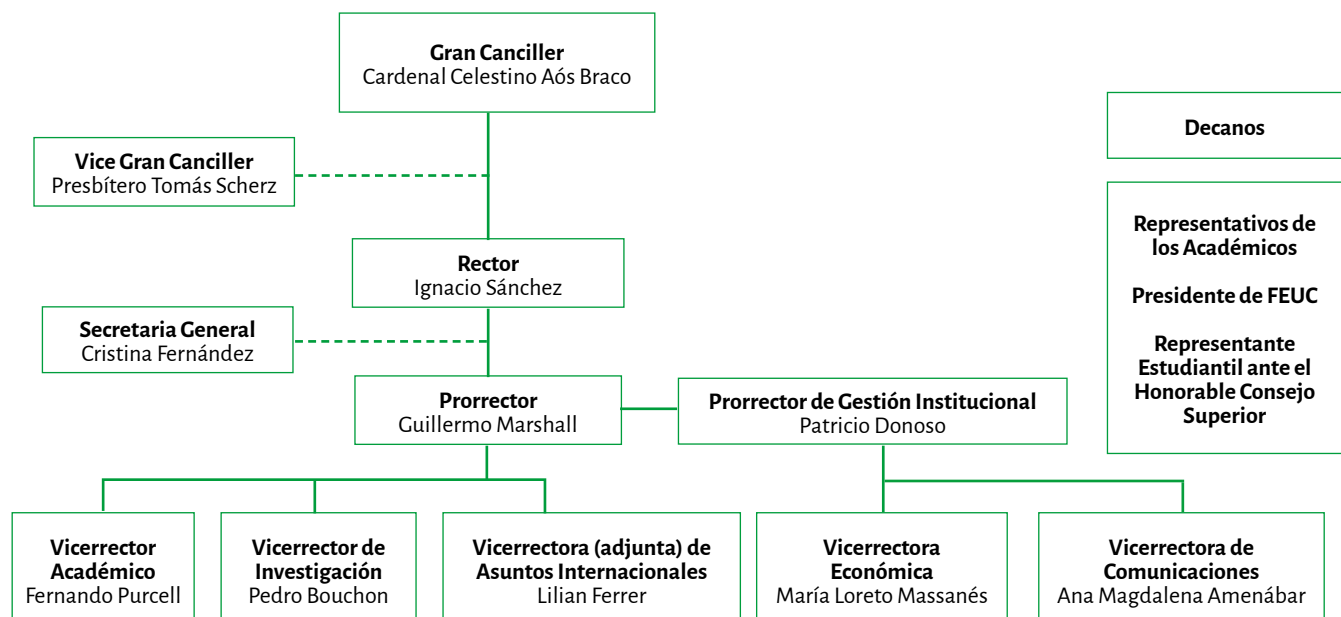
**Gran Canciller**
Cardenal Celestino Aós Braco

**Vice Gran Canciller**
Presbítero Tomás Scherz

**Rector**
Ignacio Sánchez

**Secretaria General**
Cristina Fernández

**Prorrector**
Guillermo Marshall

**Prorrector de Gestión Institucional**
Patricio Donoso

**Vicerrector Académico**
Fernando Purcell

**Vicerrector de Investigación**
Pedro Bouchon

**Vicerrectora (adjunta) de Asuntos Internacionales**
Lilian Ferrer

**Vicerrectora Económica**
María Loreto Massanés

**Vicerrectora de Comunicaciones**
Ana Magdalena Amenábar

**Decanos**

**Representativos de los Académicos**

**Presidente de FEUC**

**Representante Estudiantil ante el Honorable Consejo Superior**